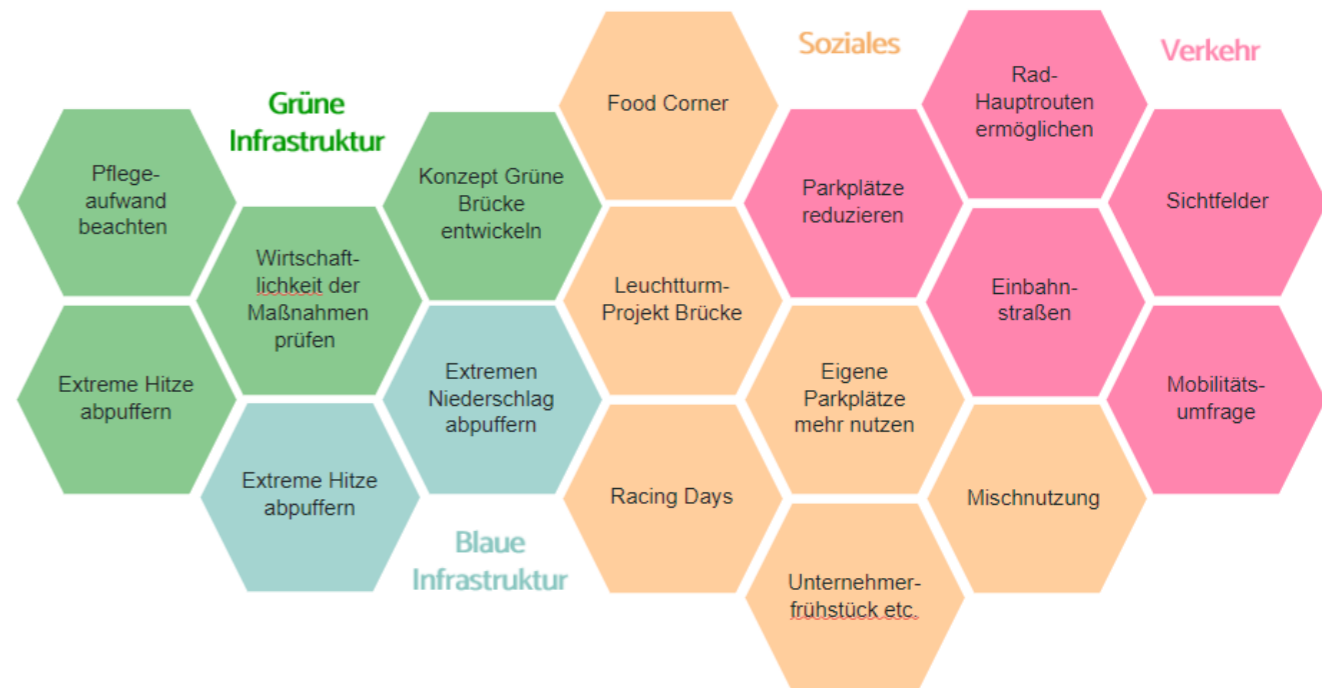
Grüne Infrastruktur

Pflegeaufwand beachten

Wirtschaftlichkeit der Maßnahmen prüfen

Konzept Grüne Brücke entwickeln

Extreme Hitze abpuffern

Extremen Niederschlag abpuffern

Extreme Hitze abpuffern

Blaue Infrastruktur

Soziales

Food Corner

Leuchtturm-Projekt Brücke

Racing Days

Eigene Parkplätze mehr nutzen

Unternehmerfrühstück etc.

Mischnutzung

Verkehr

Rad-Hauptrouten ermöglichen

Parkplätze reduzieren

Sichtfelder

Einbahnstraßen

Mobilitätsumfrage